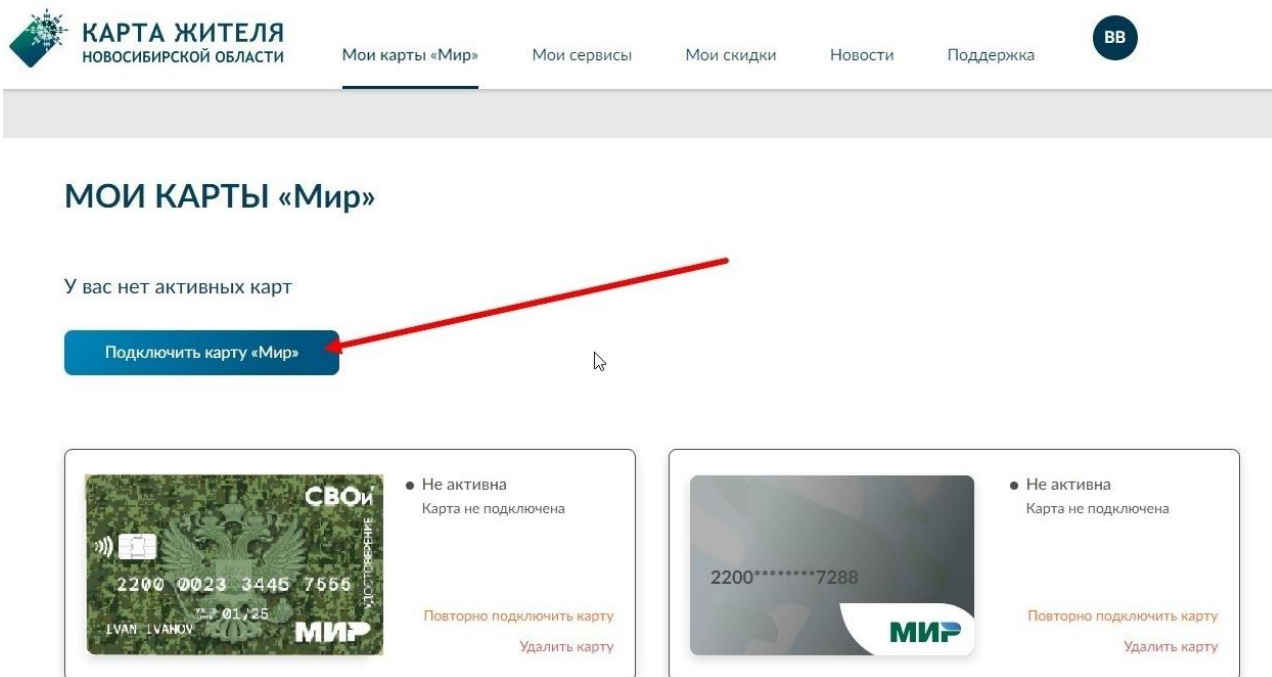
КАРТА ЖИТЕЛЯ
НОВОСИБИРСКОЙ ОБЛАСТИ

Мои карты «Мир»
Мои сервисы
Мои скидки
Новости
Поддержка
ВВ

МОИ КАРТЫ «Мир»

У вас нет активных карт

Подключить карту «Мир»

СВОи
УДОСТОВЕРЕНИЕ
2200 0023 3445 7666
01/25
IVAN IVANOV
МИР

• Не активна
Карта не подключена

Повторно подключить карту
Удалить карту

2200********7288
МИР

• Не активна
Карта не подключена

Повторно подключить карту
Удалить карту